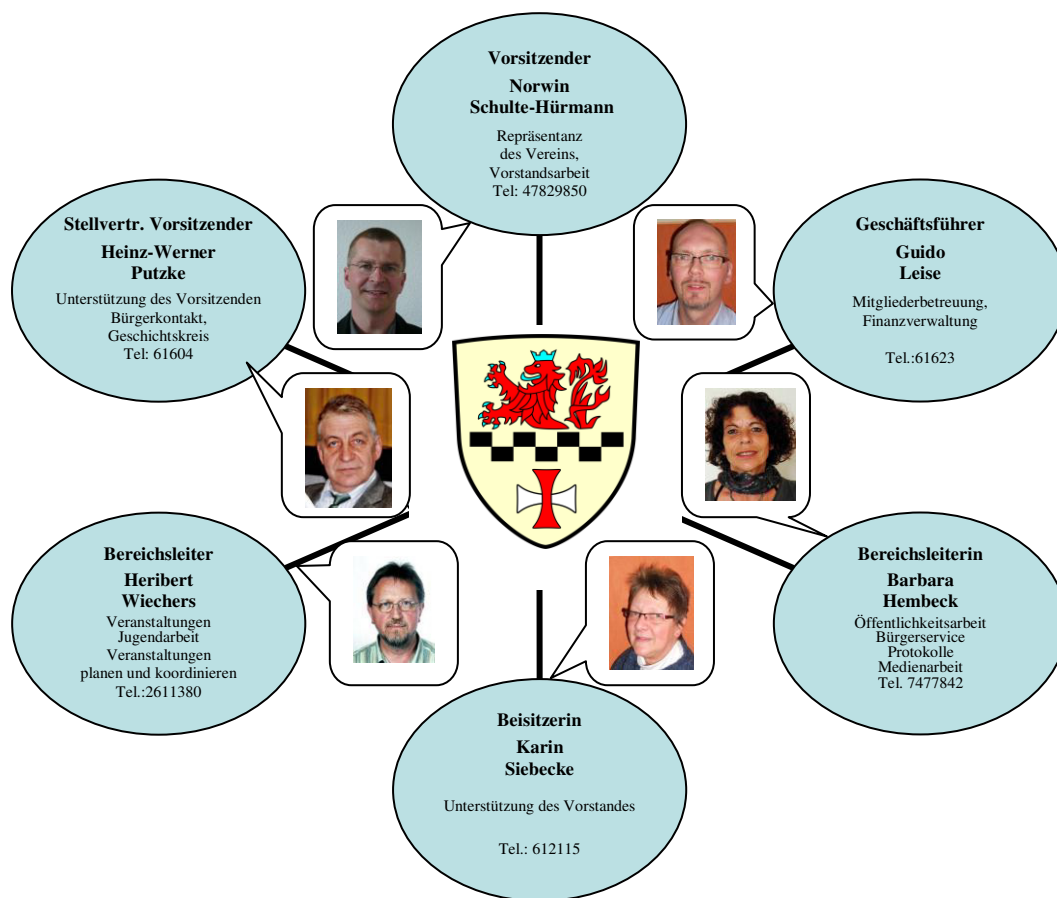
Vorsitzender
Norwin
Schulte-Hürmann
Repräsentanz
des Vereins,
Vorstandsarbeit
Tel: 47829850

Stellvertr. Vorsitzender
Heinz-Werner
Putzke
Unterstützung des Vorsitzenden
Bürgerkontakt,
Geschichtskreis
Tel: 61604

Geschäftsführer
Guido
Leise
Mitgliederbetreuung,
Finanzverwaltung

Tel.:61623

Bereichsleiter
Heribert
Wiechers
Veranstaltungen
Jugendarbeit
Veranstaltungen
planen und koordinieren
Tel.:2611380

Bereichsleiterin
Barbara
Hembeck
Öffentlichkeitsarbeit
Bürgerservice
Protokolle
Medienarbeit
Tel. 7477842

Beisitzerin
Karin
Siebecke

Unterstützung des Vorstandes

Tel.: 612115